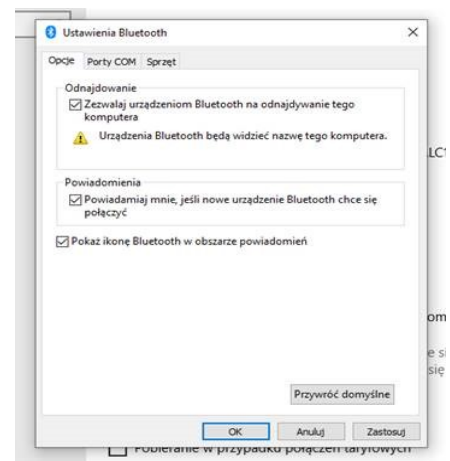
Ustawienia Bluetooth

Opcje | Porty COM | Sprzęt

Odnajdowanie

☑ Zezwalaj urządzeniom Bluetooth na odnajdywanie tego komputera

Urządzenia Bluetooth będą widzieć nazwę tego komputera.

Powiadomienia

☑ Powiadamiaj mnie, jeśli nowe urządzenie Bluetooth chce się połączyć

☑ Pokaż ikonę Bluetooth w obszarze powiadomień

Przywróć domyślne

OK | Anuluj | Zastosuj

LC

om

e s
się

Pobieranie w przypadku połączeń taryfowych